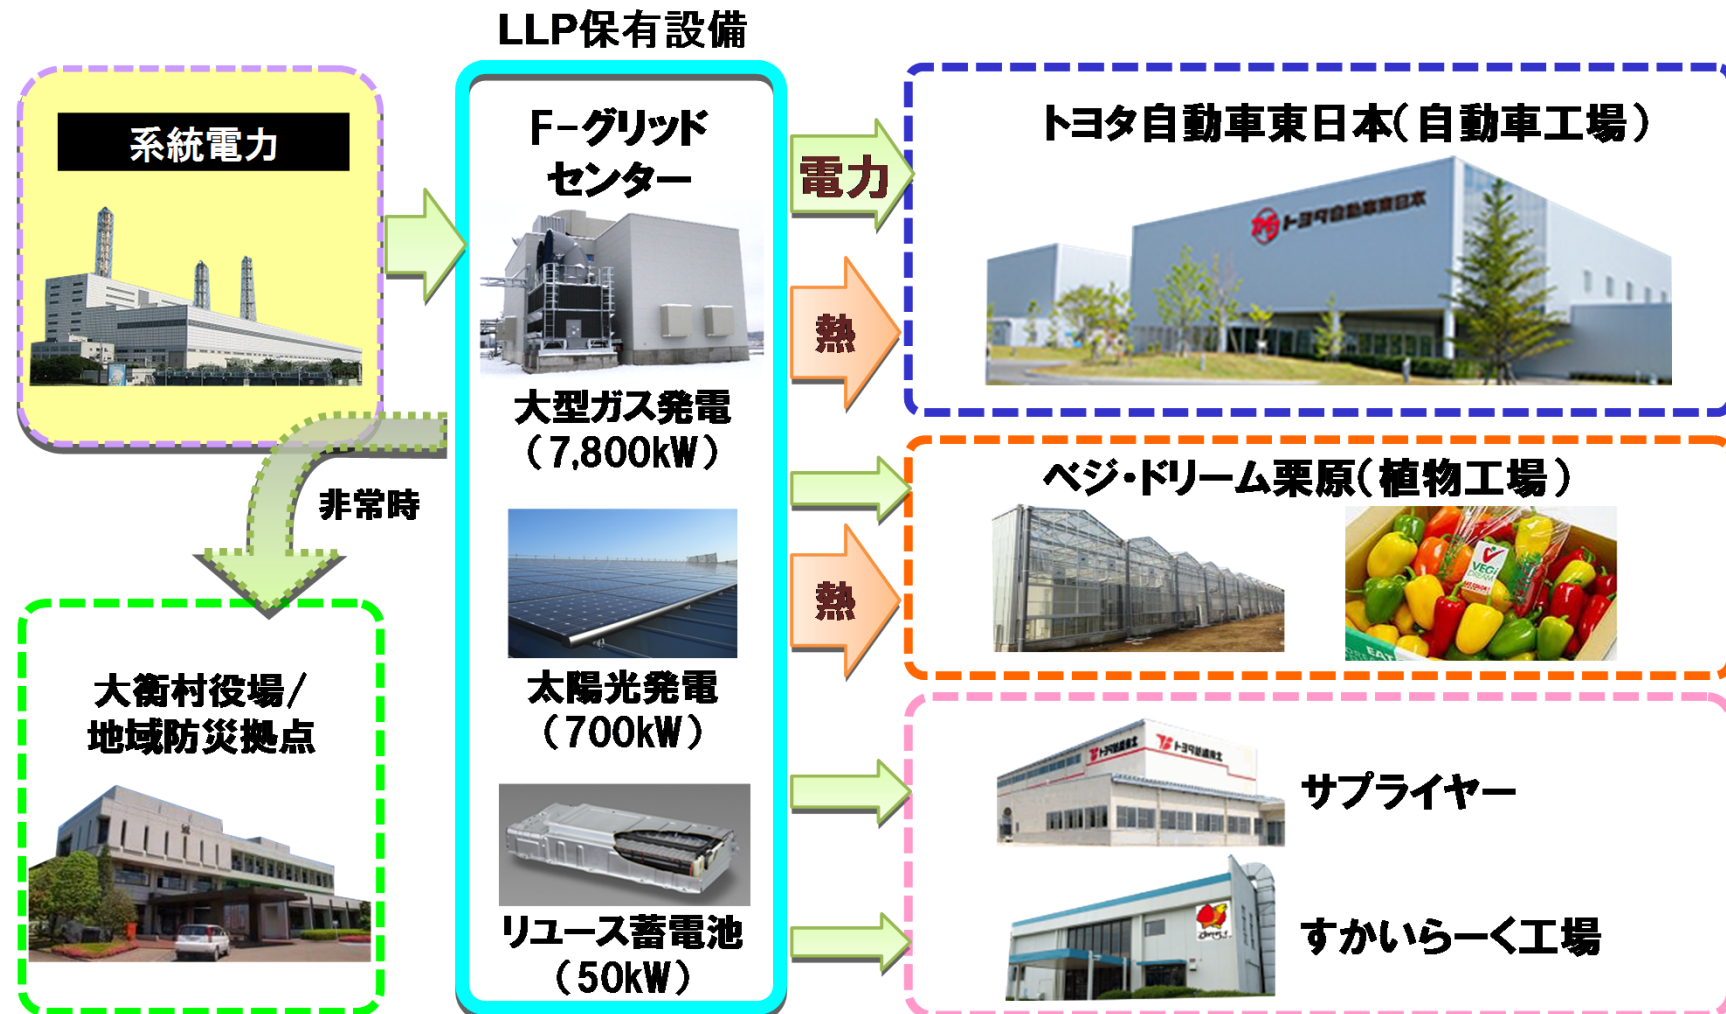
LLP保有設備

系統電力

非常時

大衡村役場/
地域防災拠点

F-グリッド
センター

大型ガス発電
(7,800kW)

太陽光発電
(700kW)

リユース蓄電池
(50kW)

電力

熱

熱

トヨタ自動車東日本(自動車工場)

トヨタ自動車東日本

ベジ・ドリーム栗原(植物工場)

サプライヤー

すかいらーく工場